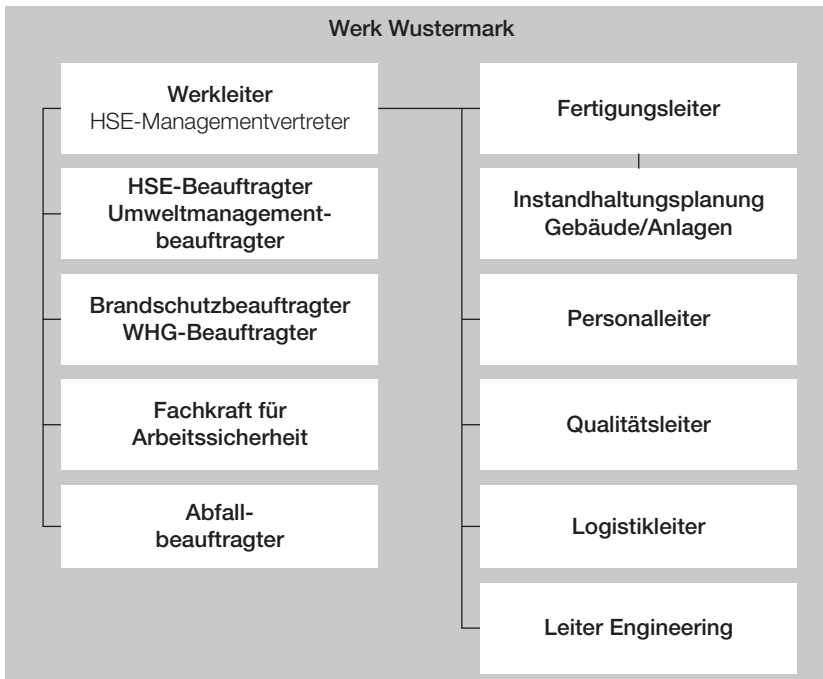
Werk Wustermark

Werkleiter
HSE-Managementvertreter

HSE-Beauftragter
Umweltmanagementbeauftragter

Brandschutzbeauftragter
WHG-Beauftragter

Fachkraft für
Arbeitssicherheit

Abfallbeauftragter

Fertigungsleiter

Instandhaltungsplanung
Gebäude/Anlagen

Personalleiter

Qualitätsleiter

Logistikleiter

Leiter Engineering